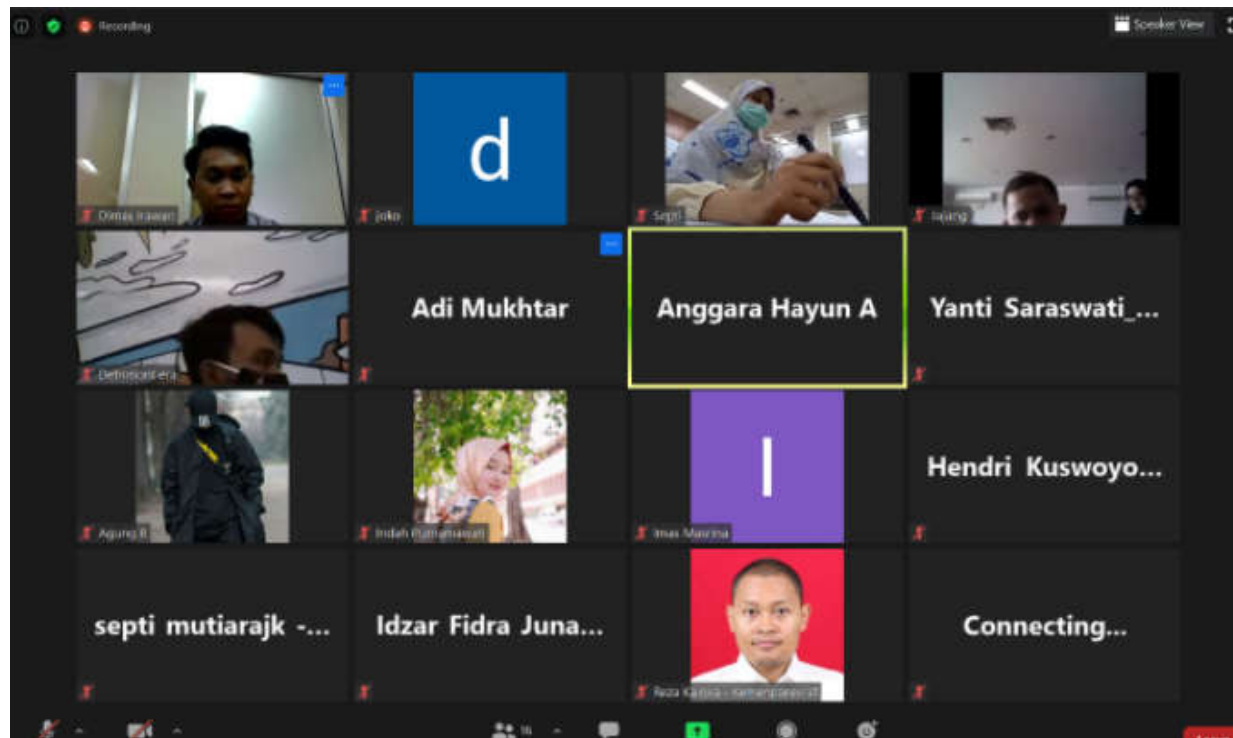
Recording

Speaker View

Dimas Irawan

d

joko

Septi

Jajang

Defrizal Fera

Adi Mukhtar

Anggara Hayun A

Yanti Saraswati_...

Agung R

Indah Permatasari

I

Imas Masrina

Hendri Kuswoyo...

septi mutiarajk -...

Idzar Fidra Juna...

Reza Kartika - Kemenparekraf

Connecting...